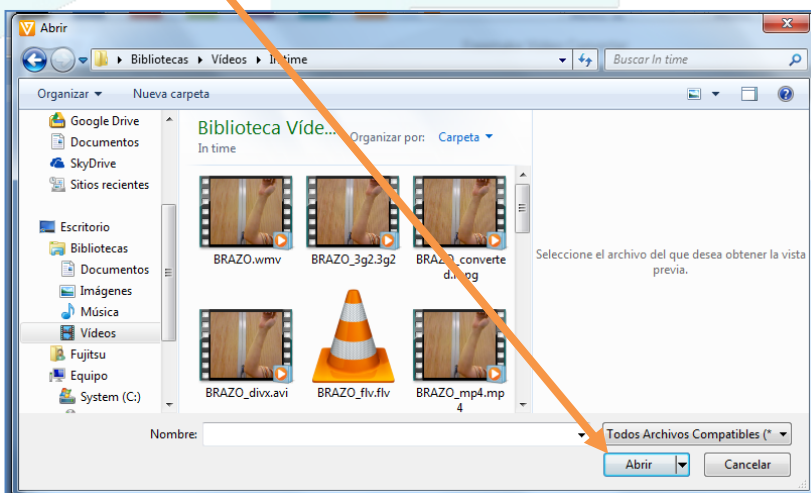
Abrir

Bibliotecas ▸ Vídeos ▸ In time

Buscar In time

Organizar ▾ Nueva carpeta

Google Drive
Documentos
SkyDrive
Sitios recientes

Escritorio
Bibliotecas
Documentos
Imágenes
Música
Vídeos
Fujitsu
Equipo
System (C:)

Biblioteca Víde...
In time

Organizar por: Carpeta ▾

BRAZO.wmv
BRAZO_3g2.3g2
BRAZO_converted.mpg
BRAZO_divx.avi
BRAZO_flv.flv
BRAZO_mp4.mp4

Seleccione el archivo del que desea obtener la vista previa.

Nombre:

Todos Archivos Compatibles (*

Abrir

Cancelar